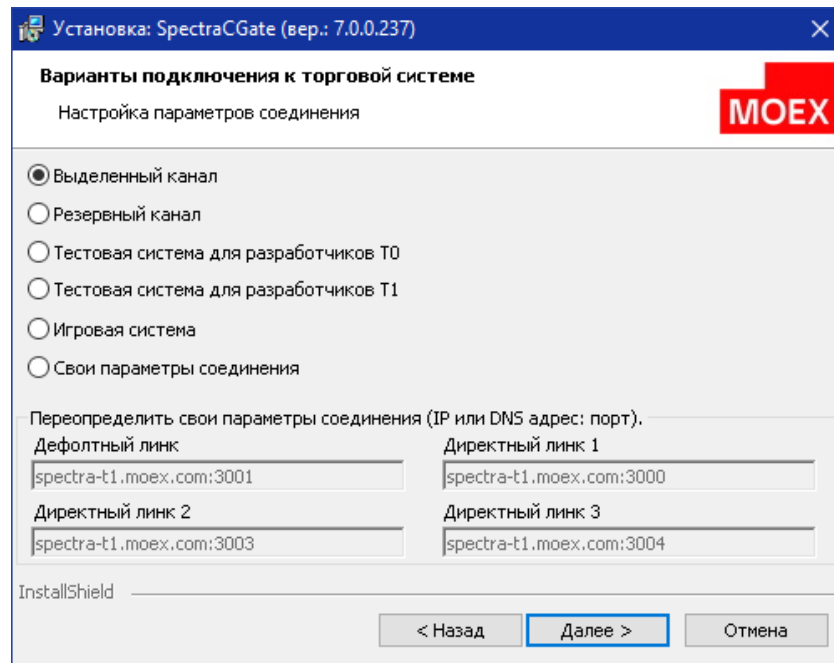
Установка: SpectraCGate (вер.: 7.0.0.237)

Варианты подключения к торговой системе

Настройка параметров соединения

MOEX

Выделенный канал

Резервный канал

Тестовая система для разработчиков T0

Тестовая система для разработчиков T1

Игровая система

Свои параметры соединения

Переопределить свои параметры соединения (IP или DNS адрес: порт).

Дефолтный линк

spectra-t1.moex.com:3001

Директный линк 1

spectra-t1.moex.com:3000

Директный линк 2

spectra-t1.moex.com:3003

Директный линк 3

spectra-t1.moex.com:3004

InstallShield

< Назад

Далее >

Отмена